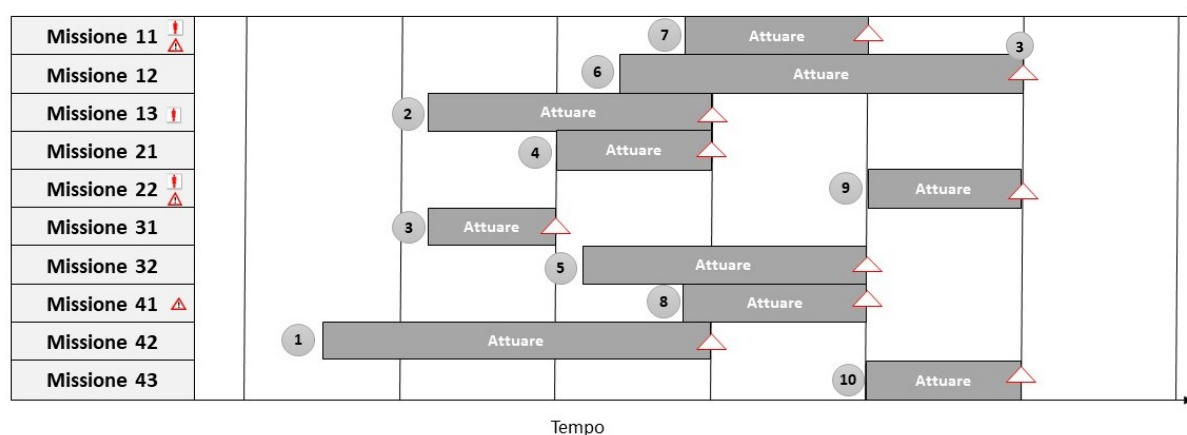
Missione 11
Missione 12
Missione 13
Missione 21
Missione 22
Missione 31
Missione 32
Missione 41
Missione 42
Missione 43

7 Attuare
3
6 Attuare
2 Attuare
4 Attuare
9 Attuare
3 Attuare
5 Attuare
8 Attuare
1 Attuare
10 Attuare

Tempo